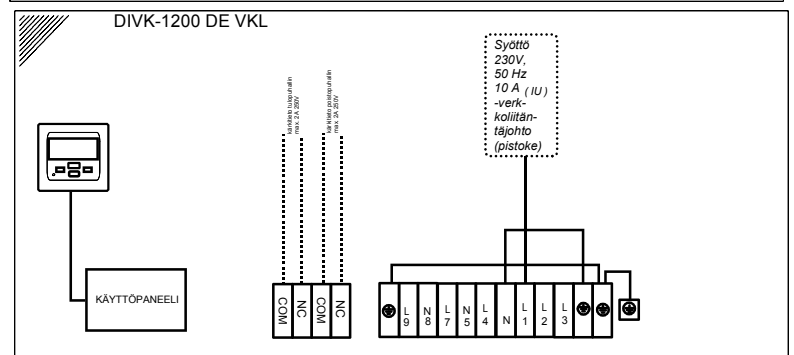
DIVK-1200 DE VKL

Syöttö 230V, 50 Hz 10 A (IU) -verkkoliitäntäjohto (pistoke)

kiinteä tuloputhallin max 2A 230V

kiinteä poistopuhallin max 2A 230V

KÄYTTÖPANEELI

COM
NC
COM
NC

L 9
N 8
L 7
N 5
L 4
N
L 1
L 2
L 3